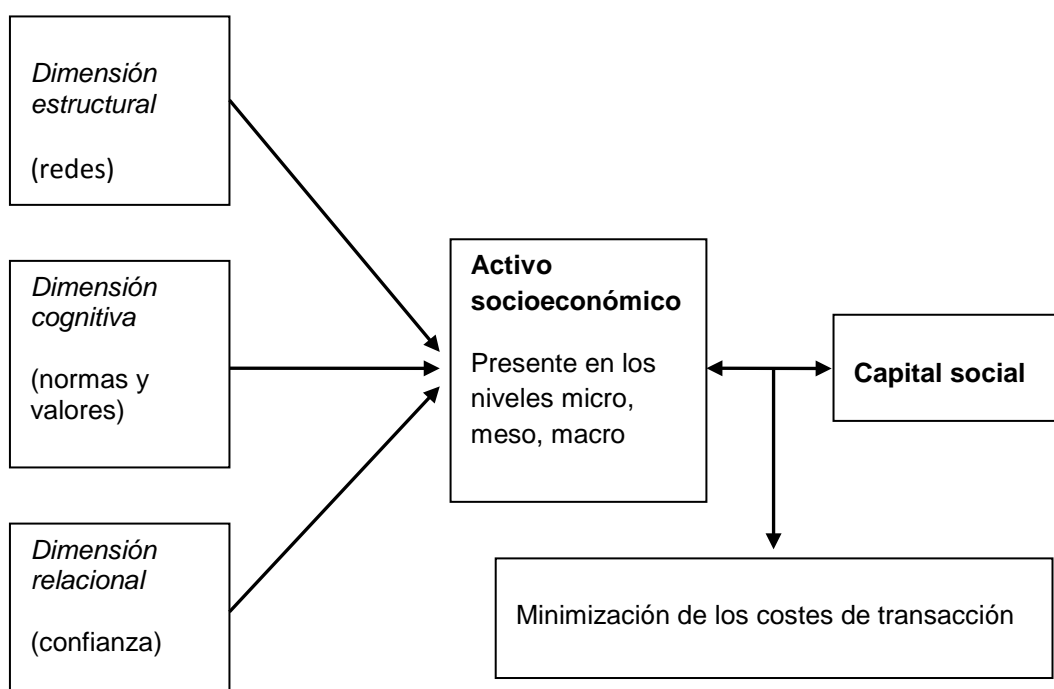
*Dimensión estructural*

(redes)

*Dimensión cognitiva*

(normas y valores)

*Dimensión relacional*

(confianza)

**Activo socioeconómico**

Presente en los niveles micro, meso, macro

**Capital social**

Minimización de los costes de transacción